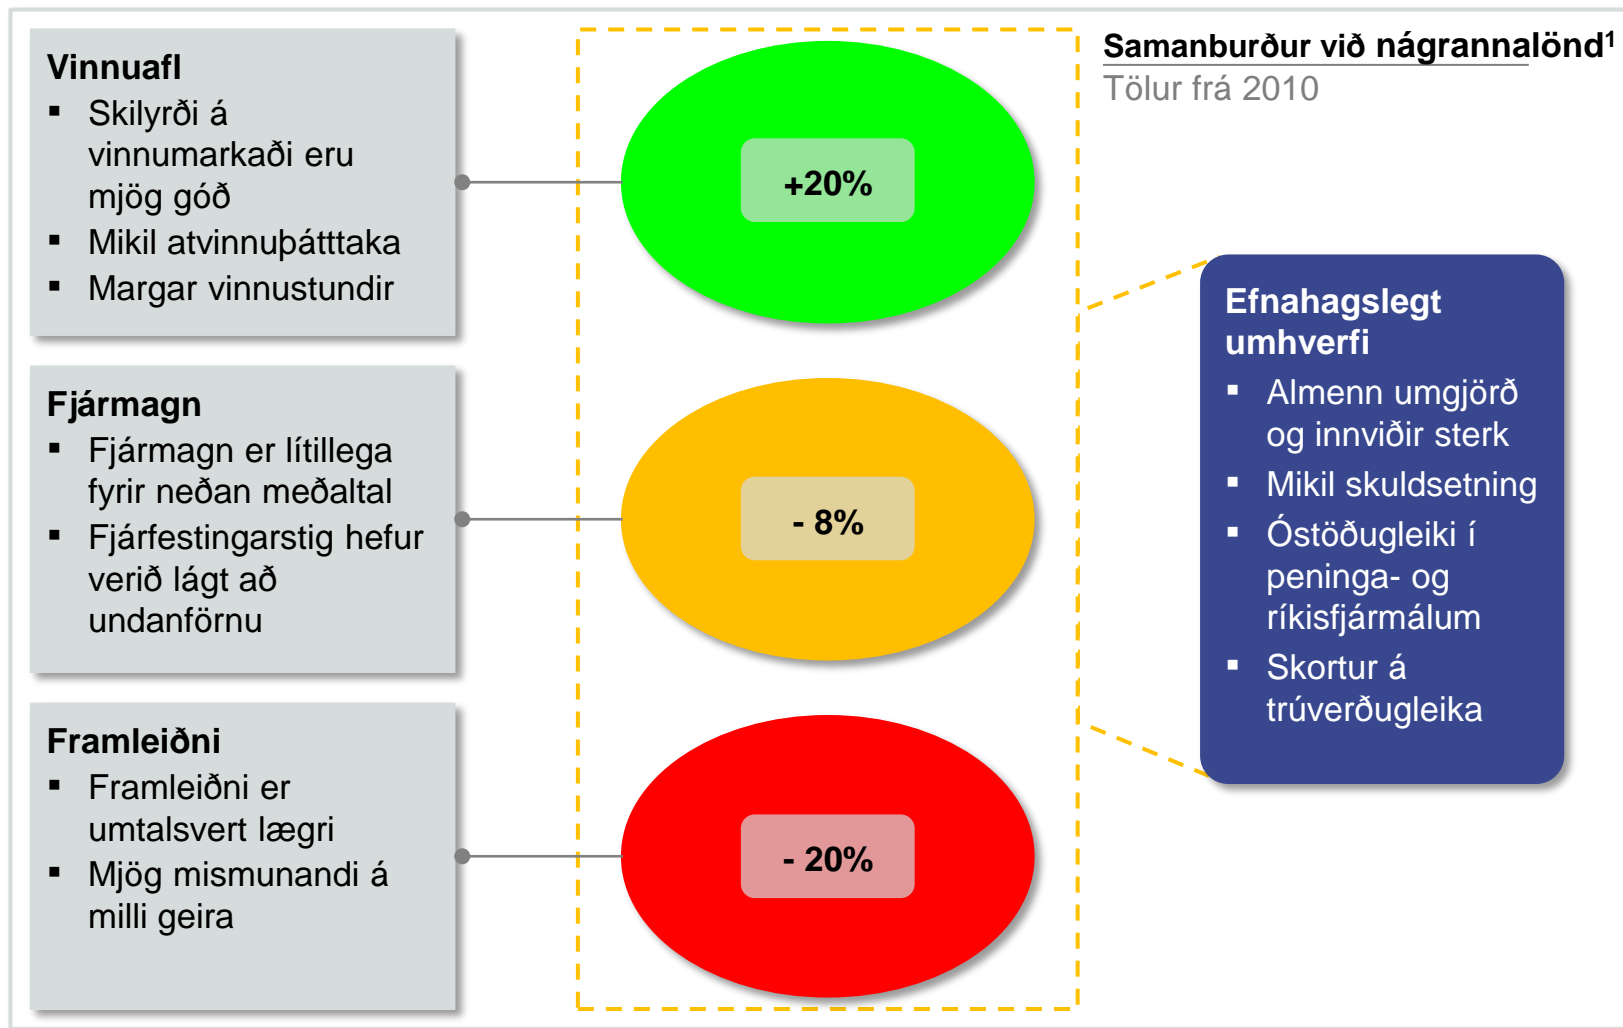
**Vinnuafl**
- Skilyrði á vinnumarkaði eru mjög góð
- Mikil atvinnuþátttaka
- Margar vinnustundir

**Fjármagn**
- Fjármagn er lítillega fyrir neðan meðaltal
- Fjárfestingarstig hefur verið lágt að undanförnu

**Framleiðni**
- Framleiðni er umtalsvert lægri
- Mjög mismunandi á milli geira

+20%

- 8%

- 20%

**Samanburður við nágrannalönd$^1$**
Tölur frá 2010

**Efnahagslegt umhverfi**
- Almenn umgjörð og innviðir sterk
- Mikil skuldsetning
- Óstöðugleiki í peninga- og ríkisfjármálum
- Skortur á trúverðugleika